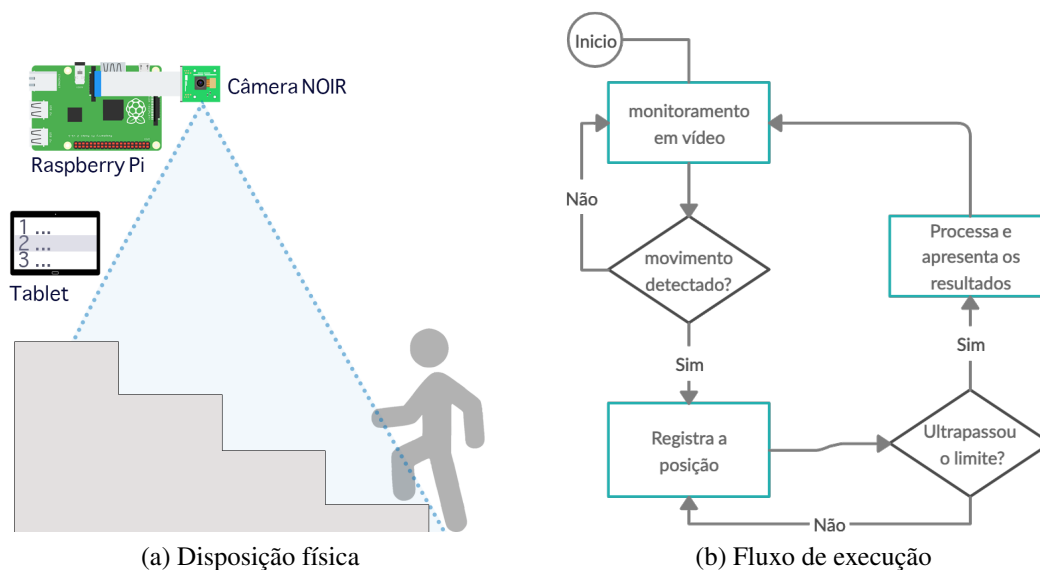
Câmera NOIR

Raspberry Pi

1 ...
2 ...
3 ...

Tablet

(a) Disposição física

Inicio

monitoramento em vídeo

Não

movimento detectado?

Sim

Registra a posição

Ultrapassou o limite?

Não

Sim

Processa e apresenta os resultados

(b) Fluxo de execução